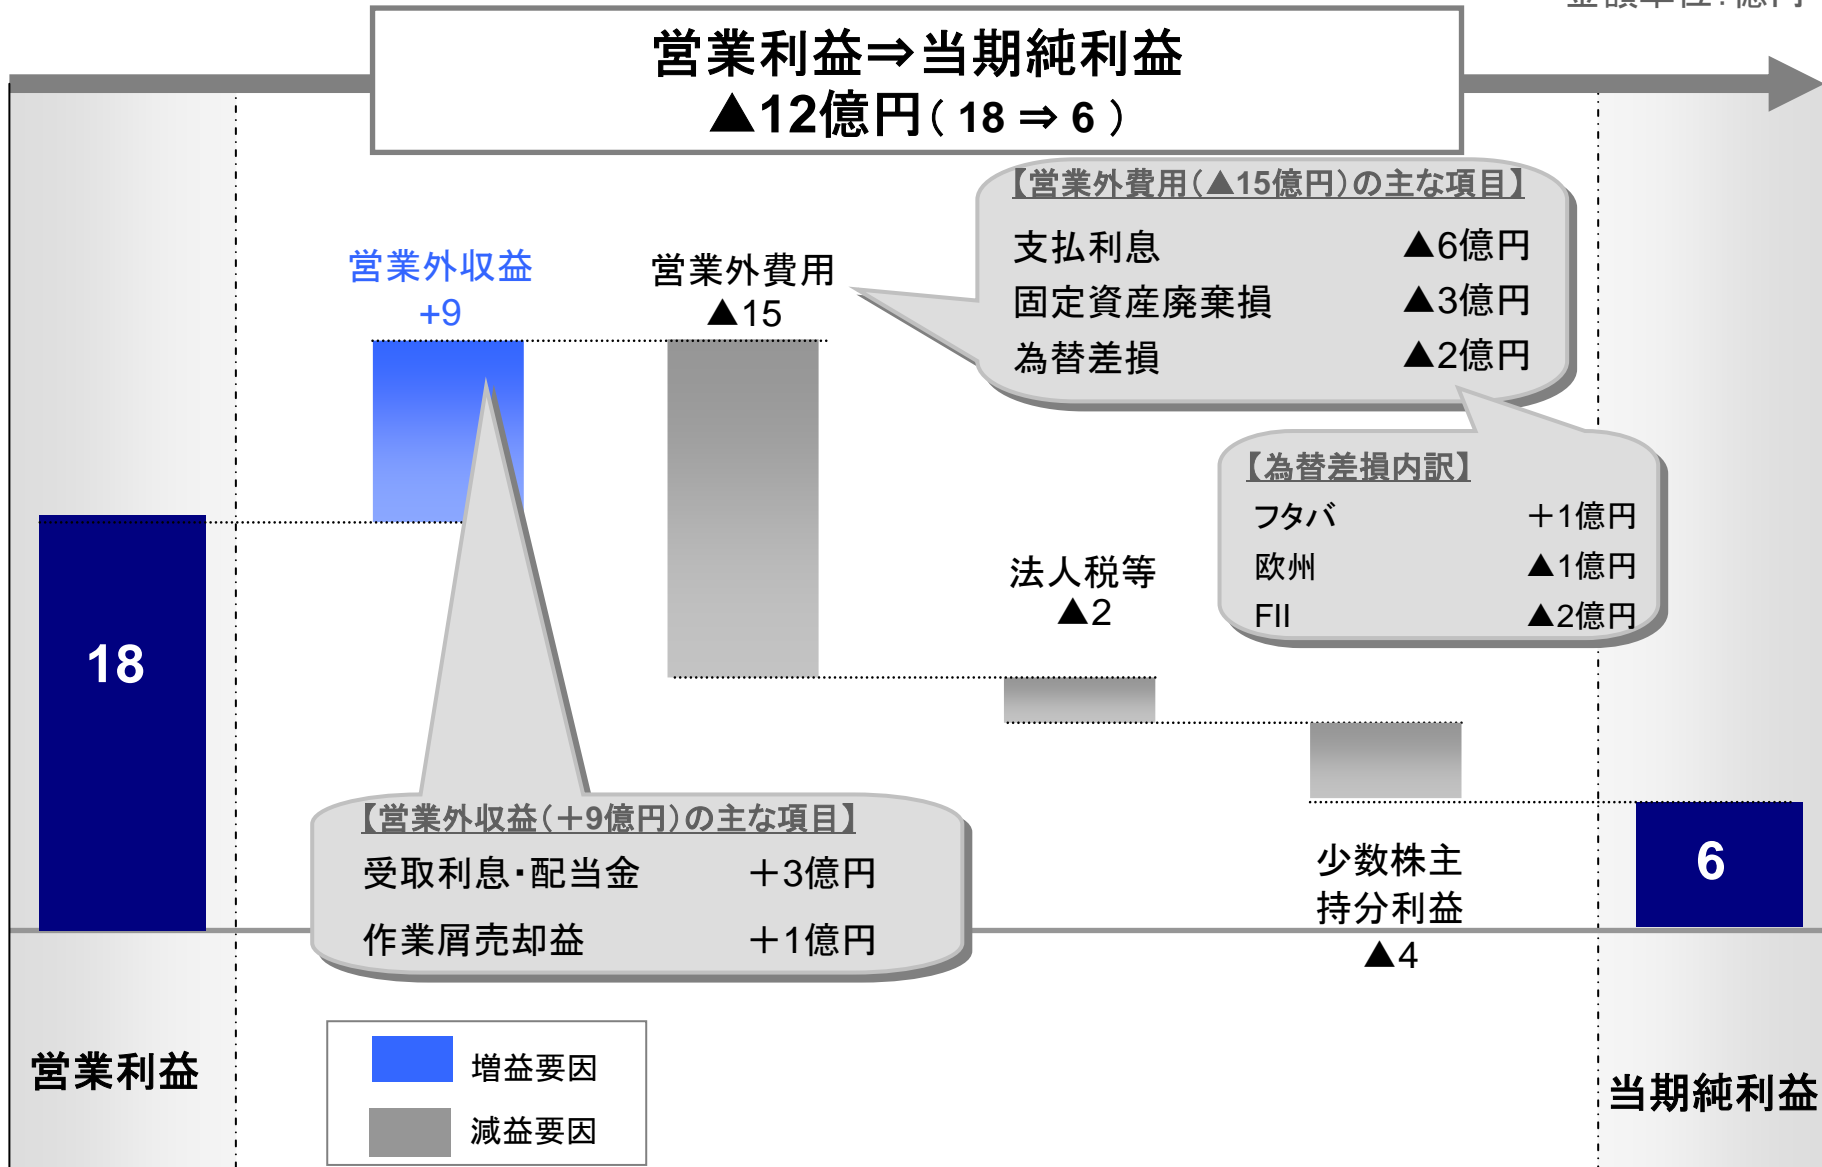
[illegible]

営業利益⇒当期純利益
▲12億円（18 ⇒ 6）

【営業外費用（▲15億円）の主な項目】
支払利息 ▲6億円
固定資産廃棄損 ▲3億円
為替差損 ▲2億円

営業外収益
+9

営業外費用
▲15

【為替差損内訳】
フタバ ＋1億円
欧州 ▲1億円
FII ▲2億円

法人税等
▲2

18

【営業外収益（＋9億円）の主な項目】
受取利息･配当金 ＋3億円
作業屑売却益 ＋1億円

少数株主
持分利益
▲4

6

営業利益

増益要因
減益要因

当期純利益